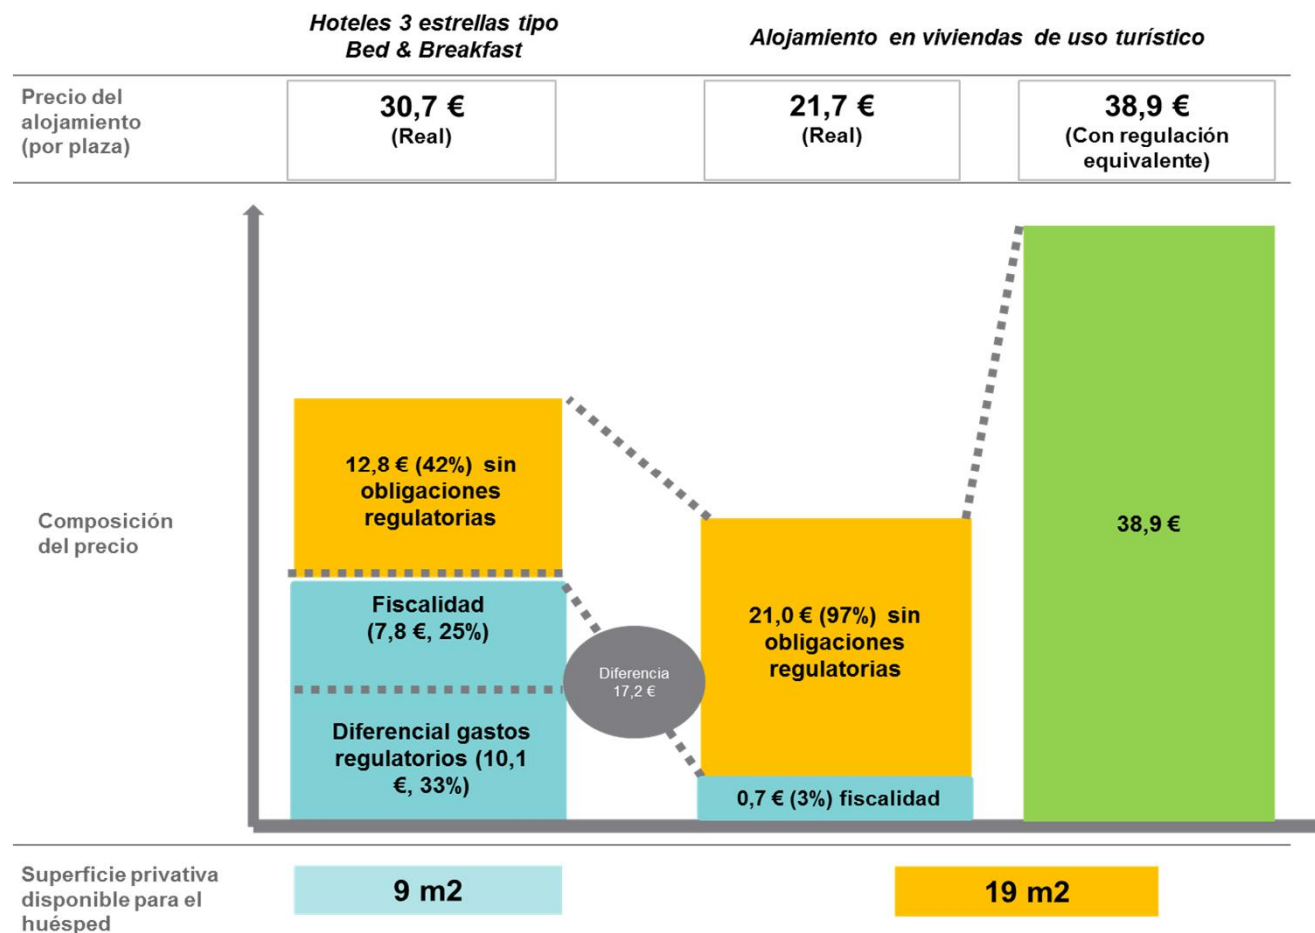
Hoteles 3 estrellas tipo Bed & Breakfast

Alojamiento en viviendas de uso turístico

Precio del alojamiento (por plaza)

30,7 €
(Real)

21,7 €
(Real)

38,9 €
(Con regulación equivalente)

Composición del precio

12,8 € (42%) sin obligaciones regulatorias

Fiscalidad (7,8 €, 25%)

Diferencial gastos regulatorios (10,1 €, 33%)

Diferencia 17,2 €

21,0 € (97%) sin obligaciones regulatorias

0,7 € (3%) fiscalidad

38,9 €

Superficie privativa disponible para el huésped

9 m2

19 m2